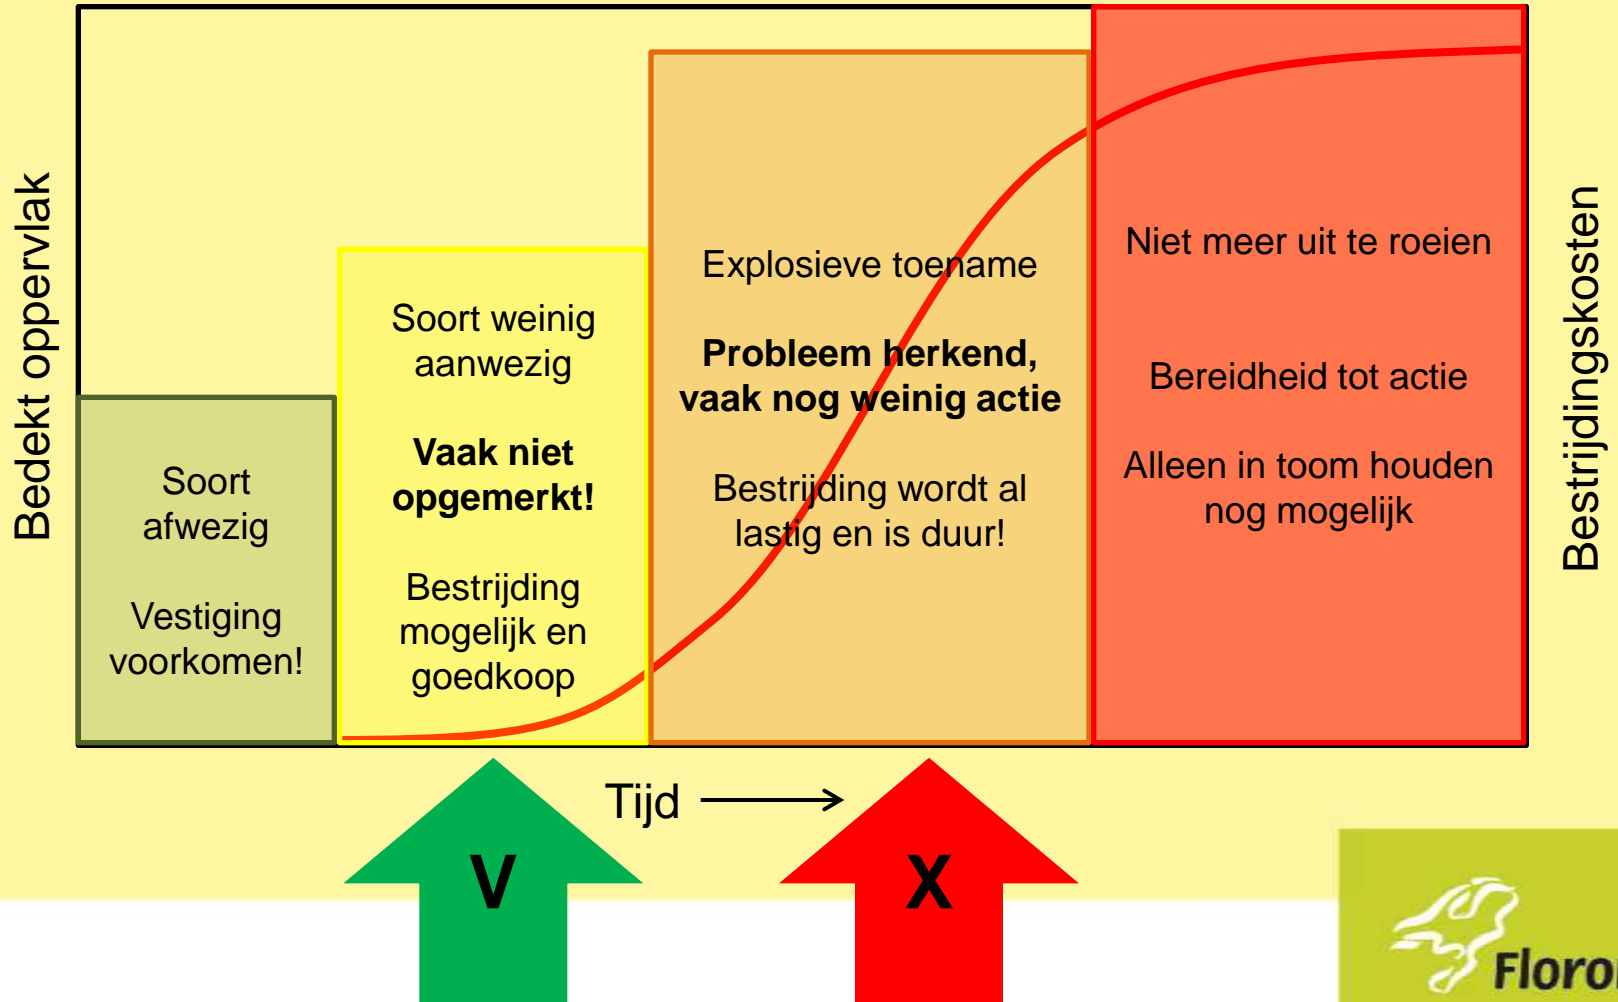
Bedekt oppervlak

Soort afwezig

Vestiging voorkomen!

Soort weinig aanwezig

**Vaak niet opgemerkt!**

Bestrijding mogelijk en goedkoop

Explosieve toename

**Probleem herkend, vaak nog weinig actie**

Bestrijding wordt al lastig en is duur!

Niet meer uit te roeien

Bereidheid tot actie

Alleen in toom houden nog mogelijk

Bestrijdingskosten

Tijd

V

X

Floro